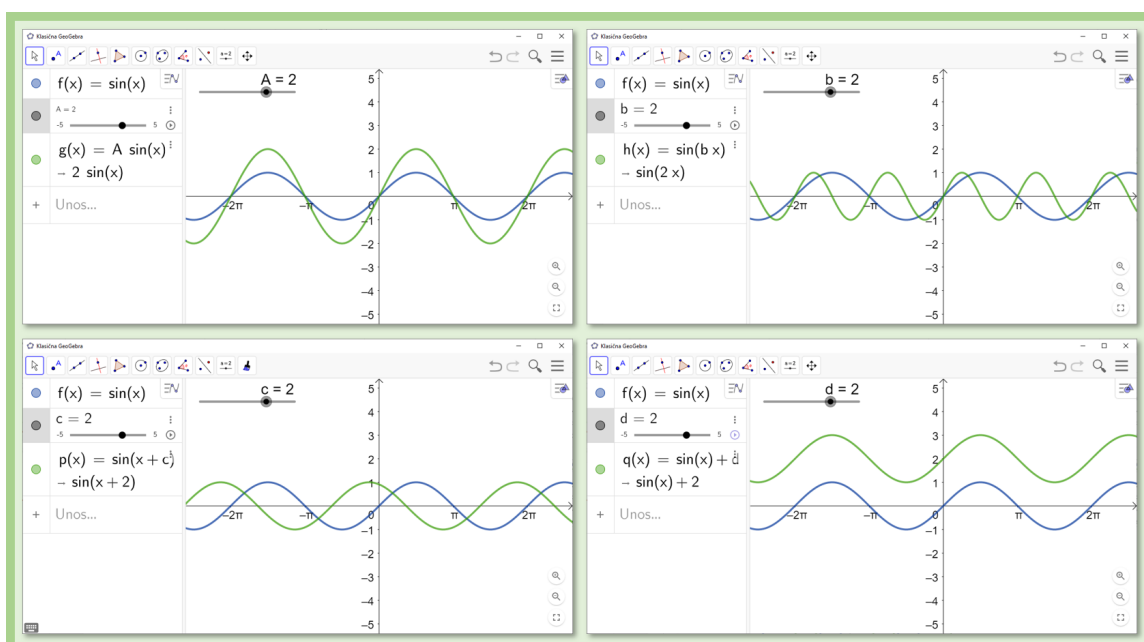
Klasična GeoGebra

f(x) = sin(x)
A = 2
-5 5
g(x) = A sin(x)
→ 2 sin(x)
+ Unos...

A = 2
5
4
3
2
1
0
−1
−2
−3
−4
−5
−2π
−π
π
2π

Klasična GeoGebra

f(x) = sin(x)
b = 2
-5 5
h(x) = sin(b x)
→ sin(2 x)
+ Unos...

b = 2
5
4
3
2
1
0
−1
−2
−3
−4
−5
−2π
−π
π
2π

Klasična GeoGebra

f(x) = sin(x)
c = 2
-5 5
p(x) = sin(x + c)
→ sin(x + 2)
+ Unos...

c = 2
5
4
3
2
1
0
−1
−2
−3
−4
−5
−2π
−π
π
2π

Klasična GeoGebra

f(x) = sin(x)
d = 2
-5 5
q(x) = sin(x) + d
→ sin(x) + 2
+ Unos...

d = 2
5
4
3
2
1
0
−1
−2
−3
−4
−5
−2π
−π
π
2π